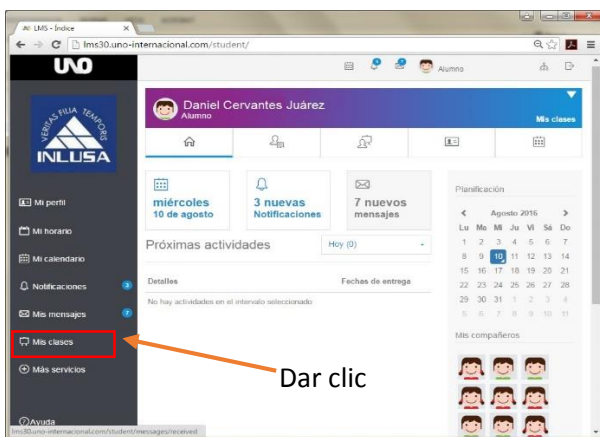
LMS - Índice ×

lms30.uno-internacional.com/student/

UNO

Alumno

VERITAS FILIA TEMPORIS

INLUSA

Mi perfil

Mi horario

Mi calendario

Notificaciones 3

Mis mensajes 7

Mis clases

Más servicios

Ayuda

lms30.uno-internacional.com/student/messages/received

Daniel Cervantes Juárez
Alumno

Mis clases

miércoles
10 de agosto

3 nuevas
Notificaciones

7 nuevos
mensajes

Próximas actividades

Hoy (0)

Detalles

Fechas de entrega

No hay actividades en el intervalo seleccionado

Planificación

Agosto 2016

| Lu | Ma | Mi | Ju | Vi | Sá | Do |
|---|---|---|---|---|---|---|
| 1 | 2 | 3 | 4 | 5 | 6 | 7 |
| 8 | 9 | 10 | 11 | 12 | 13 | 14 |
| 15 | 16 | 17 | 18 | 19 | 20 | 21 |
| 22 | 23 | 24 | 25 | 26 | 27 | 28 |
| 29 | 30 | 31 | 1 | 2 | 3 | 4 |
| 5 | 6 | 7 | 8 | 9 | 10 | 11 |

Mis compañeros

Dar clic